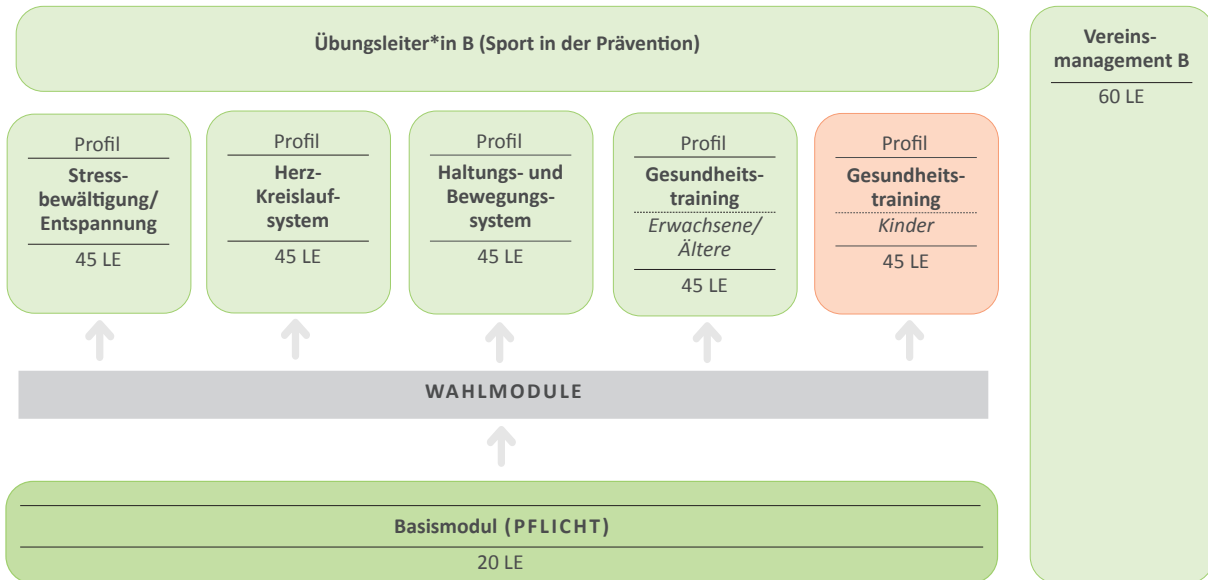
Übungsleiter*in B (Sport in der Prävention)

Vereinsmanagement B

60 LE

Profil
Stressbewältigung/ Entspannung
45 LE

Profil
Herz-Kreislaufsystem
45 LE

Profil
Haltungs- und Bewegungssystem
45 LE

Profil
Gesundheitstraining
Erwachsene/ Ältere
45 LE

Profil
Gesundheitstraining
Kinder
45 LE

WAHLMODULE

Basismodul (PFLICHT)
20 LE